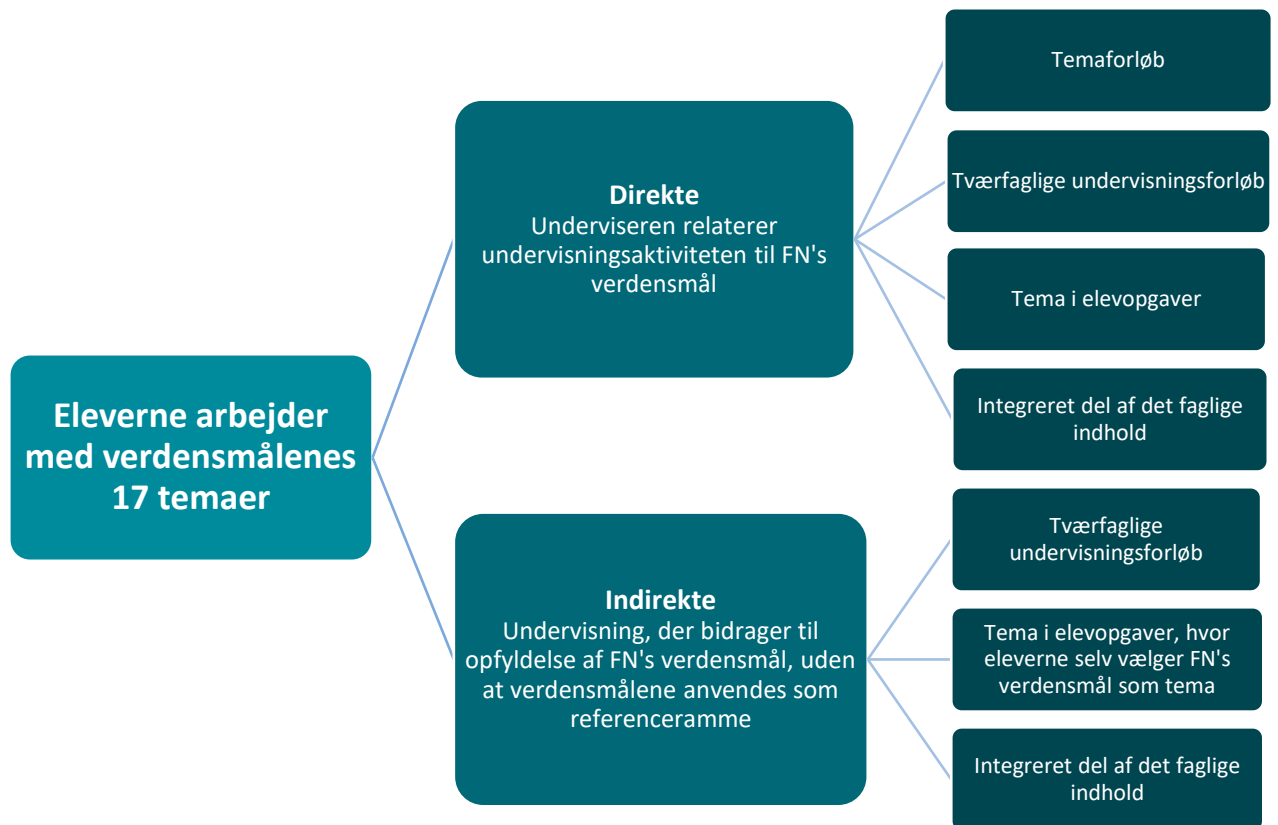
Eleverne arbejder med verdensmålenes 17 temaer

Direkte
Underviseren relaterer undervisningsaktiviteten til FN's verdensmål

Temaforløb

Tværfaglige undervisningsforløb

Tema i elevopgaver

Integreret del af det faglige indhold

Indirekte
Undervisning, der bidrager til opfyldelse af FN's verdensmål, uden at verdensmålene anvendes som referenceramme

Tværfaglige undervisningsforløb

Tema i elevopgaver, hvor eleverne selv vælger FN's verdensmål som tema

Integreret del af det faglige indhold